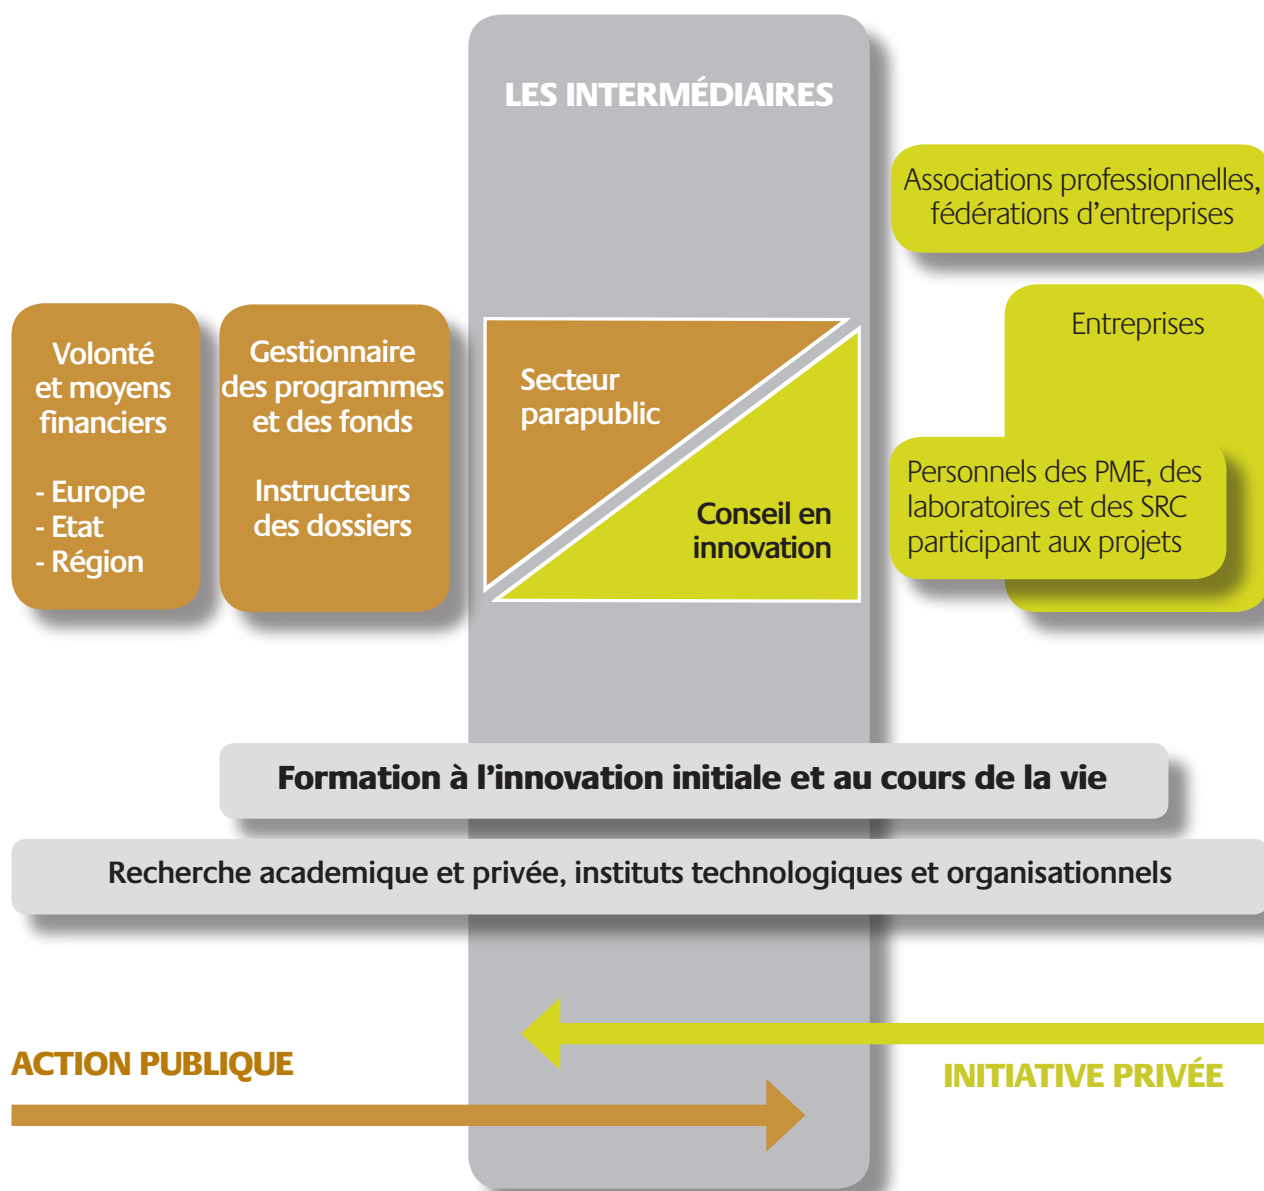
LES INTERMÉDIAIRES

Associations professionnelles, fédérations d'entreprises

Entreprises

Volonté et moyens financiers

- Europe
- Etat
- Région

Gestionnaire des programmes et des fonds

Instructeurs des dossiers

Secteur parapublic

Conseil en innovation

Personnels des PME, des laboratoires et des SRC participant aux projets

Formation à l'innovation initiale et au cours de la vie

Recherche academique et privée, instituts technologiques et organisationnels

ACTION PUBLIQUE

INITIATIVE PRIVÉE